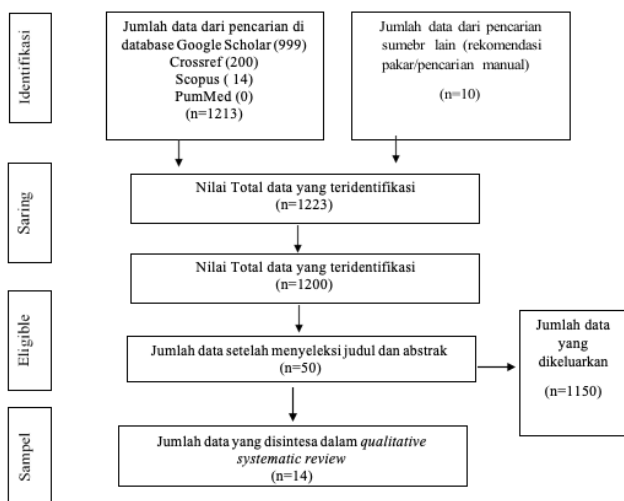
Identifikasi

Jumlah data dari pencarian di database Google Scholar (999) Crossref (200) Scopus ( 14) PumMed (0) (n=1213)

Jumlah data dari pencarian sumebr lain (rekomendasi pakar/pencarian manual) (n=10)

Saring

Nilai Total data yang teridentifikasi (n=1223)

Nilai Total data yang teridentifikasi (n=1200)

Eligible

Jumlah data setelah menyeleksi judul dan abstrak (n=50)

Jumlah data yang dikeluarkan (n=1150)

Sampel

Jumlah data yang disintesa dalam *qualitative systematic review* (n=14)